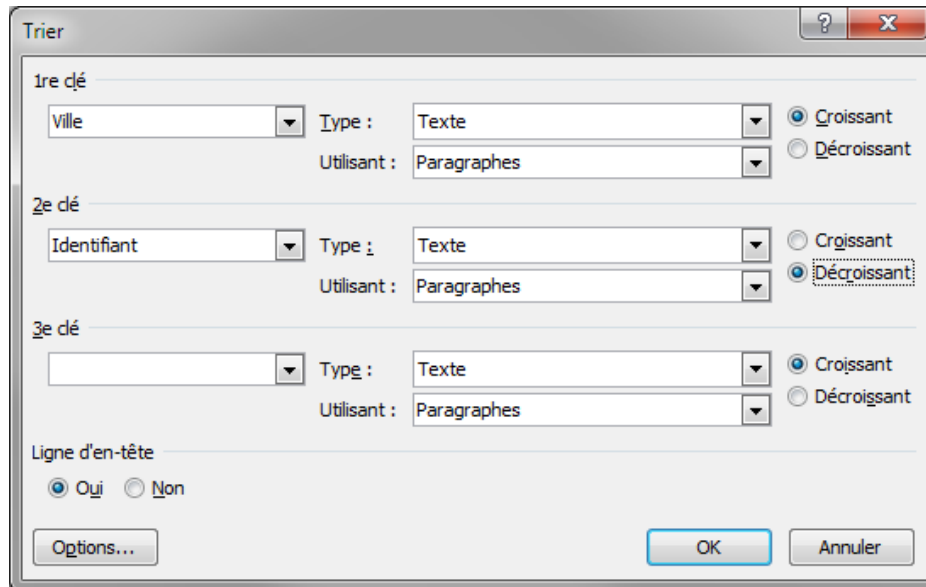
Trier

?

x

1re clé

Ville

Type :

Texte

Croissant

Utilisant :

Paragraphes

Décroissant

2e clé

Identifiant

Type :

Texte

Croissant

Utilisant :

Paragraphes

Décroissant

3e clé

Type :

Texte

Croissant

Utilisant :

Paragraphes

Décroissant

Ligne d'en-tête

Oui

Non

Options...

OK

Annuler